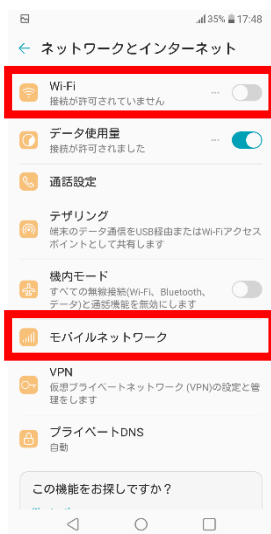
35% 17:48

← ネットワークとインターネット

Wi-Fi
接続が許可されていません

データ使用量
接続が許可されました

通話設定

テザリング
端末のデータ通信をUSB経由またはWi-Fiアクセスポイントとして共有します

機内モード
すべての無線接続(Wi-Fi、Bluetooth、データ)と通話機能を無効にします

モバイルネットワーク

VPN
仮想プライベートネットワーク (VPN)の設定と管理をします

プライベートDNS
自動

この機能をお探しですか?